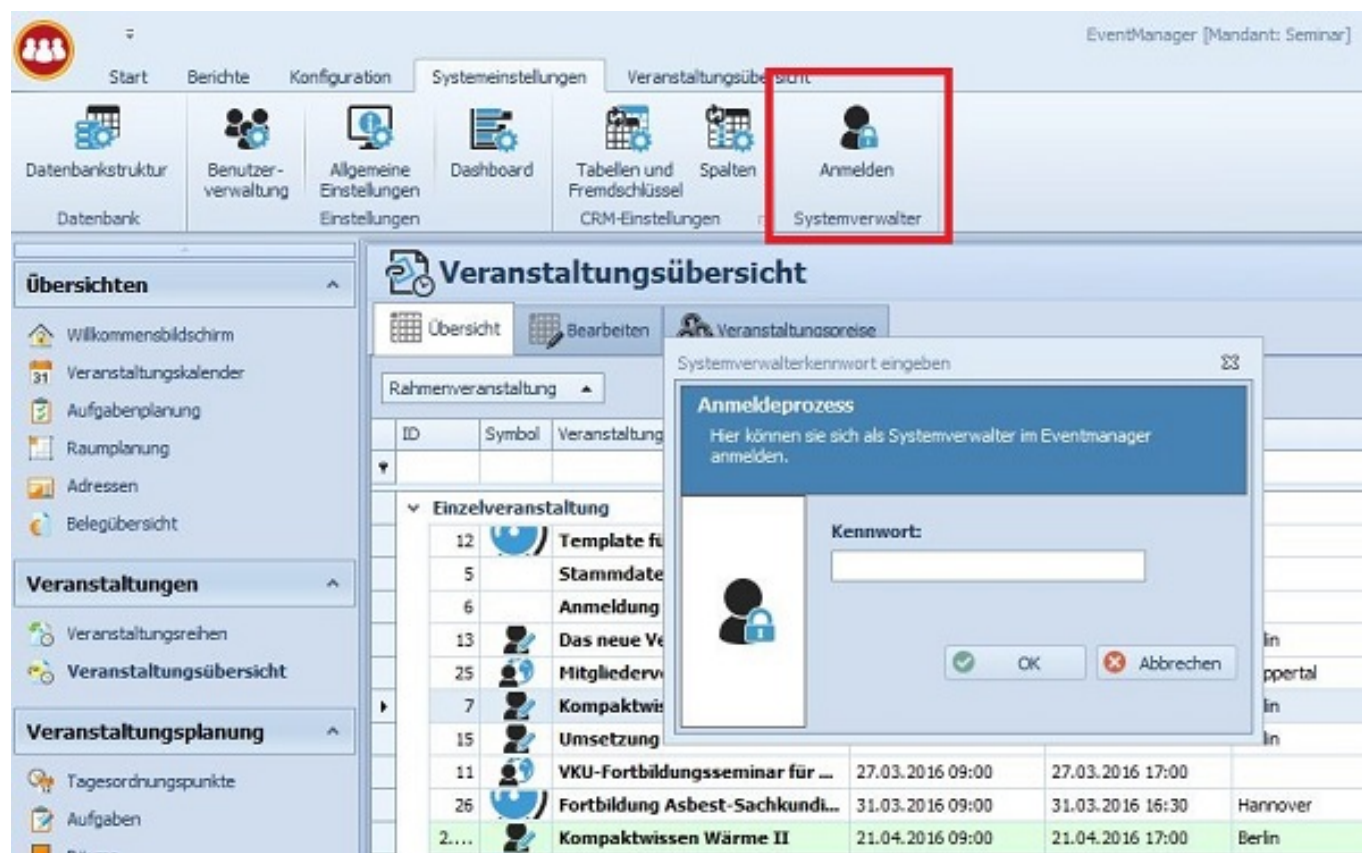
EventManager [Mandant: Seminar]

Start | Berichte | Konfiguration | Systemeinstellungen | Veranstaltungsübersicht

Datenbankstruktur
Datenbank

Benutzer-verwaltung | Allgemeine Einstellungen
Einstellungen

Dashboard

Tabellen und Fremdschlüssel | Spalten
CRM-Einstellungen

Anmelden
Systemverwalter

Übersichten

Willkommensbildschirm
Veranstaltungskalender
Aufgabenplanung
Raumplanung
Adressen
Belegübersicht

Veranstaltungen

Veranstaltungsreihen
Veranstaltungsübersicht

Veranstaltungsplanung

Tagesordnungspunkte
Aufgaben

Veranstaltungsübersicht

Übersicht | Bearbeiten | Veranstaltungspreise

Rahmenveranstaltung

| ID | Symbol | Veranstaltung | | | |
|---|---|---|---|---|---|
| Einzelveranstaltung | | | | | |
| 12 | | Template fü | | | |
| 5 | | Stammdate | | | |
| 6 | | Anmeldung | | | |
| 13 | | Das neue Ve | | | lin |
| 25 | | Mitgliederv | | | ppertal |
| 7 | | Kompaktwis | | | lin |
| 15 | | Umsetzung | | | lin |
| 11 | | VKU-Fortbildungsseminar für ... | 27.03.2016 09:00 | 27.03.2016 17:00 | |
| 26 | | Fortbildung Asbest-Sachkundi... | 31.03.2016 09:00 | 31.03.2016 16:30 | Hannover |
| 2.... | | Kompaktwissen Wärme II | 21.04.2016 09:00 | 21.04.2016 17:00 | Berlin |

Systemverwalterkennwort eingeben

Anmeldeprozess
Hier können sie sich als Systemverwalter im Eventmanager anmelden.

Kennwort:

OK | Abbrechen